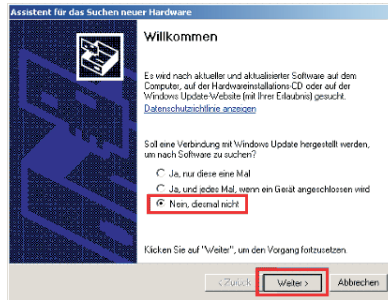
Assistent für das Suchen neuer Hardware

Willkommen

Es wird nach aktueller und aktualisierter Software auf dem Computer, auf der Hardwareinstallations-CD oder auf der Windows Update-Website (mit Ihrer Erlaubnis) gesucht.

Datenschutzrichtlinie anzeigen

Soll eine Verbindung mit Windows Update hergestellt werden, um nach Software zu suchen?

Ja, nur diese eine Mal

Ja, und jedes Mal, wenn ein Gerät angeschlossen wird

Nein, diesmal nicht

Klicken Sie auf "Weiter", um den Vorgang fortzusetzen.

< Zurück

Weiter >

Abbrechen